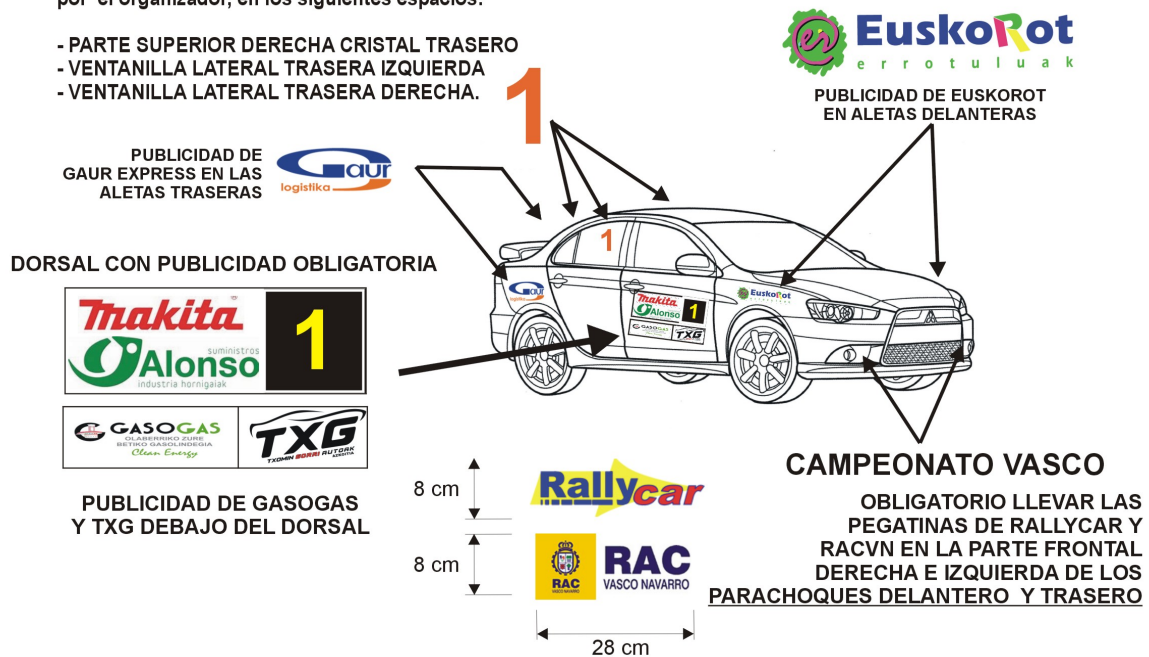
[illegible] por el organizador, en los siguientes espacios:

- PARTE SUPERIOR DERECHA CRISTAL TRASERO
- VENTANILLA LATERAL TRASERA IZQUIERDA
- VENTANILLA LATERAL TRASERA DERECHA.

1

EuskoRot
errotuluak

PUBLICIDAD DE EUSKOROT EN ALETAS DELANTERAS

PUBLICIDAD DE GAUR EXPRESS EN LAS ALETAS TRASERAS

GAUR logistika

DORSAL CON PUBLICIDAD OBLIGATORIA

makita

Alonso suministros industria hornigaiak

1

GASOGAS OLABERRIKO ZURE BETIKO GASOLINDEGIA Clean Energy

TXG TXOMIN BORRI AUTOAK

1

makita Alonso 1 GASOGAS TXG

EuskoRot

PUBLICIDAD DE GASOGAS Y TXG DEBAJO DEL DORSAL

8 cm

Rallycar

8 cm

RAC VASCO NAVARRO

RAC VASCO NAVARRO

28 cm

CAMPEONATO VASCO

OBLIGATORIO LLEVAR LAS PEGATINAS DE RALLYCAR Y RACVN EN LA PARTE FRONTAL DERECHA E IZQUIERDA DE LOS PARACHOQUES DELANTERO Y TRASERO